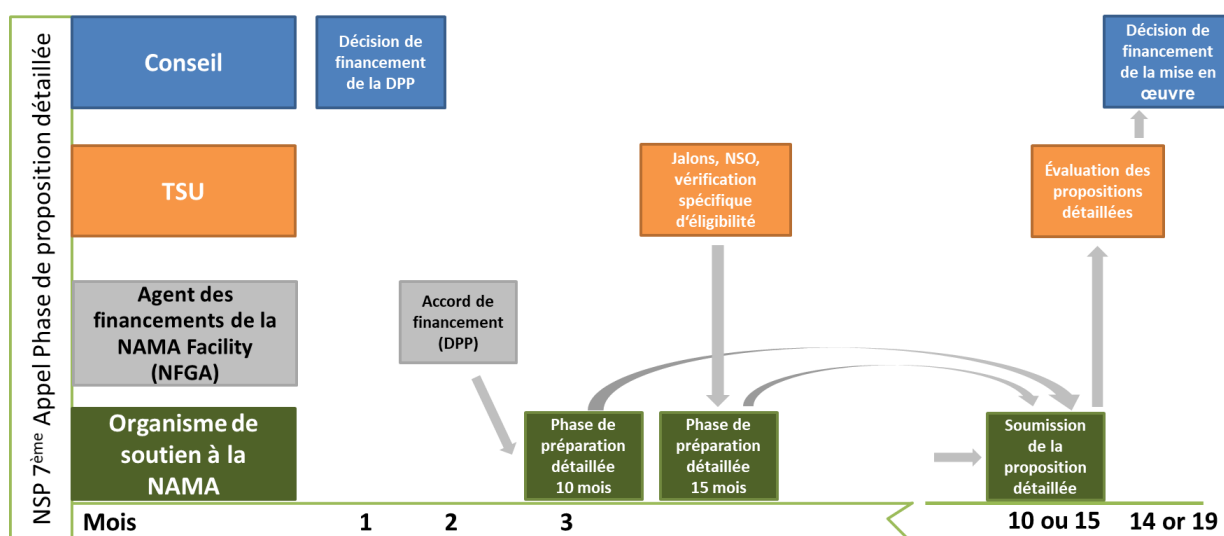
NSP 7ème Appel Phase de proposition détaillée

Conseil

Décision de financement de la DPP

Décision de financement de la mise en œuvre

TSU

Jalons, NSO, vérification spécifique d'éligibilité

Évaluation des propositions détaillées

Agent des financements de la NAMA Facility (NFGA)

Accord de financement (DPP)

Organisme de soutien à la NAMA

Phase de préparation détaillée 10 mois

Phase de préparation détaillée 15 mois

Soumission de la proposition détaillée

Mois

1

2

3

10 ou 15

14 or 19